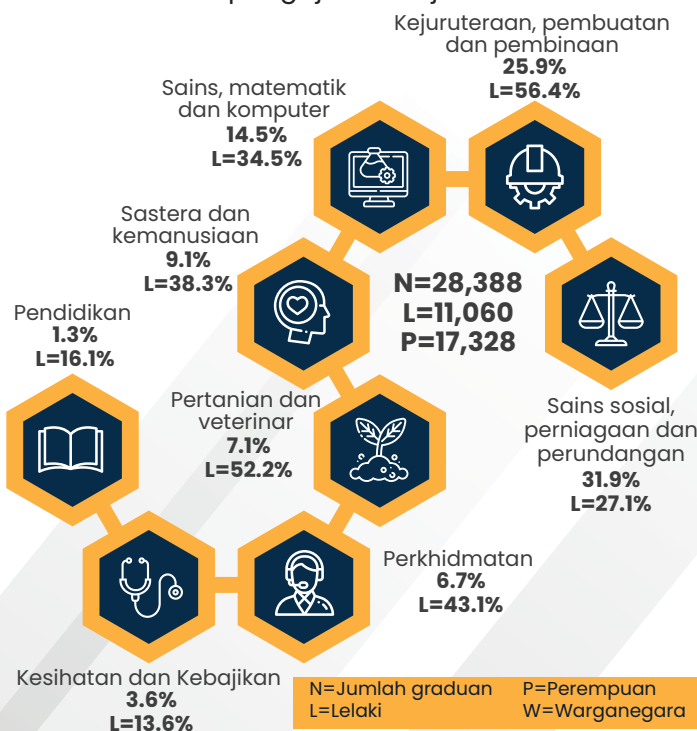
Kejuruteraan, pembuatan dan pembinaan
25.9%
L=56.4%

Sains, matematik dan komputer
14.5%
L=34.5%

Sastera dan kemanusiaan
9.1%
L=38.3%

N=28,388
L=11,060
P=17,328

Pendidikan
1.3%
L=16.1%

Pertanian dan veterinar
7.1%
L=52.2%

Sains sosial, perniagaan dan perundangan
31.9%
L=27.1%

Perkhidmatan
6.7%
L=43.1%

Kesihatan dan Kebajikan
3.6%
L=13.6%

N=Jumlah graduan
L=Lelaki
P=Perempuan
W=Warganegara